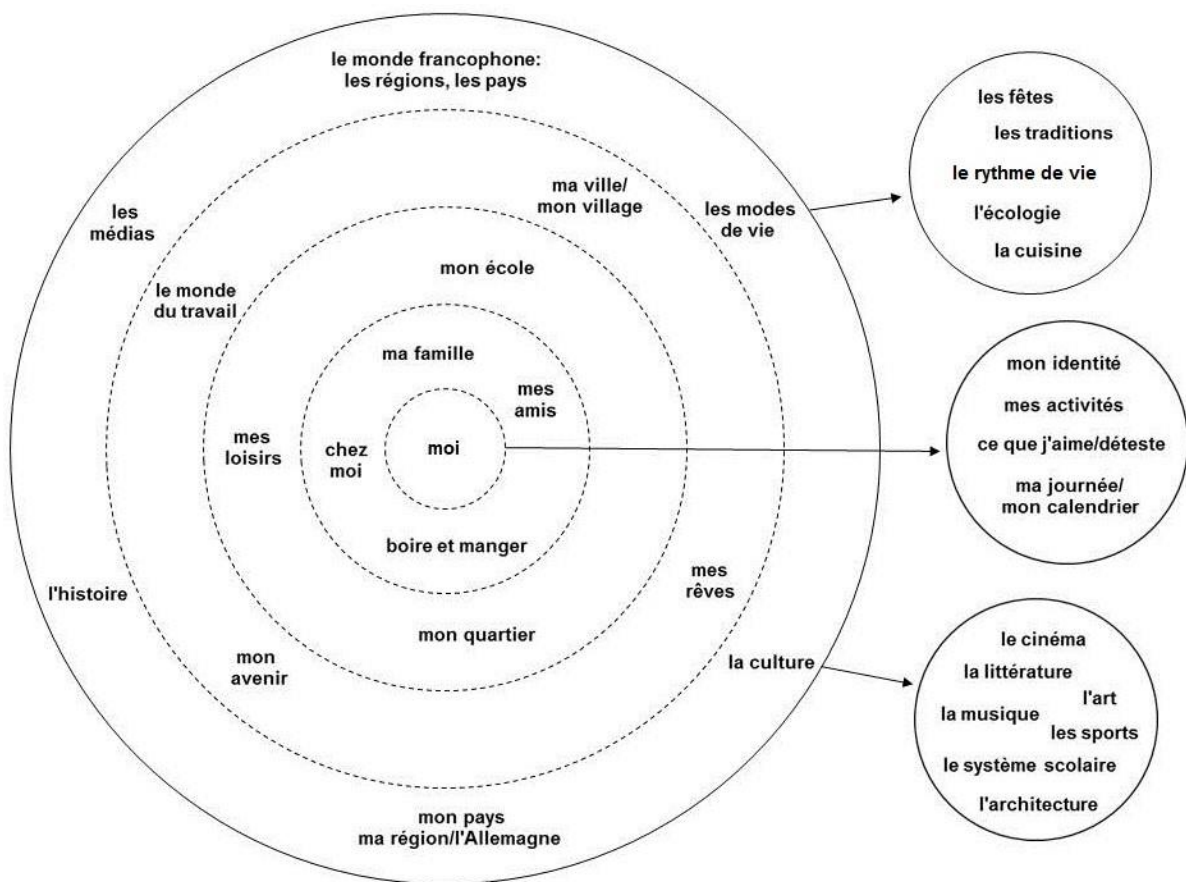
le monde francophone:
les régions, les pays

les médias

ma ville/
mon village

les modes de vie

le monde du travail

mon école

ma famille

mes amis

mes loisirs

chez moi

moi

boire et manger

mes rêves

l'histoire

mon quartier

mon avenir

la culture

mon pays
ma région/l'Allemagne

les fêtes
les traditions
le rythme de vie
l'écologie
la cuisine

mon identité
mes activités
ce que j'aime/déteste
ma journée/
mon calendrier

le cinéma
la littérature
l'art
la musique
les sports
le système scolaire
l'architecture